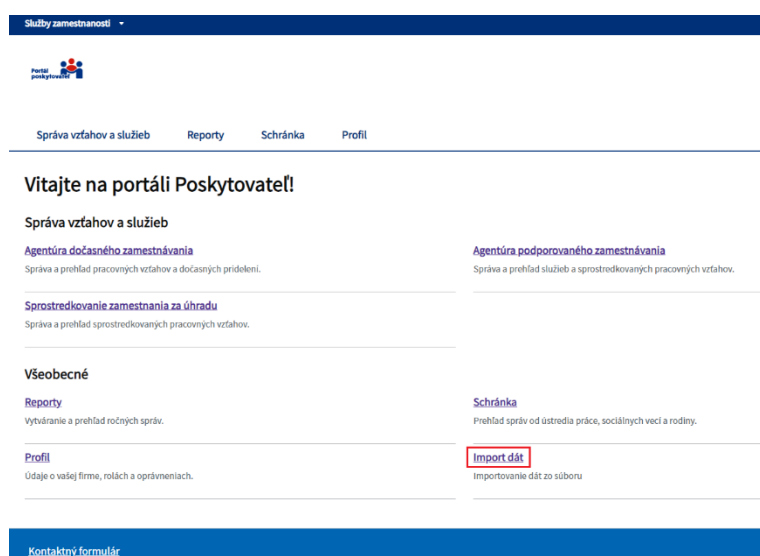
Služby zamestnanosti

Portál poskytovateľ

Správa vzťahov a služieb Reporty Schránka Profil

Vitajte na portáli Poskytovateľ!

Správa vzťahov a služieb

Agentúra dočasného zamestnávania
Správa a prehľad pracovných vzťahov a dočasných pridelení.

Agentúra podporovaného zamestnávania
Správa a prehľad služieb a sprostredkovaných pracovných vzťahov.

Sprostredkovanie zamestnania za úhradu
Správa a prehľad sprostredkovaných pracovných vzťahov.

Všeobecné

Reporty
Vytváranie a prehľad ročných správ.

Schránka
Prehľad správ od ústredia práce, sociálnych vecí a rodiny.

Profil
Údaje o vašej firme, roliach a oprávneniach.

Import dát
Importovanie dát zo súboru

Kontaktný formulár